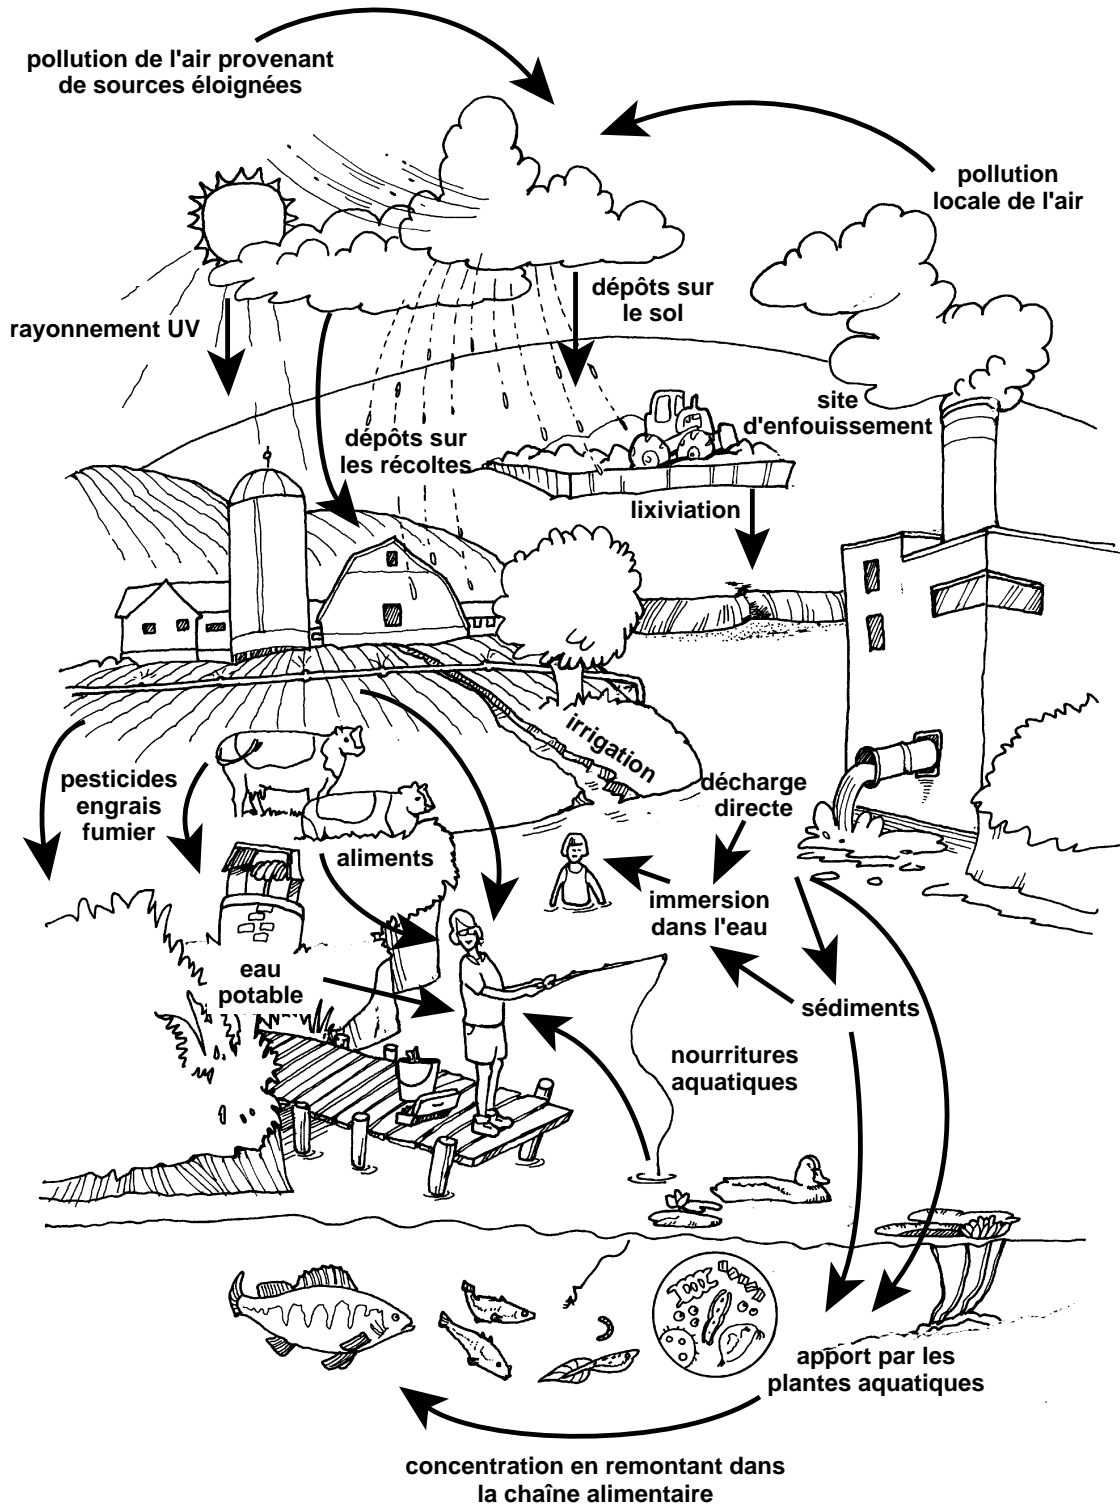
pollution de l'air provenant de sources éloignées

pollution locale de l'air

rayonnement UV

dépôts sur le sol

site d'enfouissement

dépôts sur les récoltes

lixiviation

irrigation

pesticides engrais fumier

décharge directe

aliments

immersion dans l'eau

eau potable

sédiments

nourritures aquatiques

apport par les plantes aquatiques

concentration en remontant dans la chaîne alimentaire